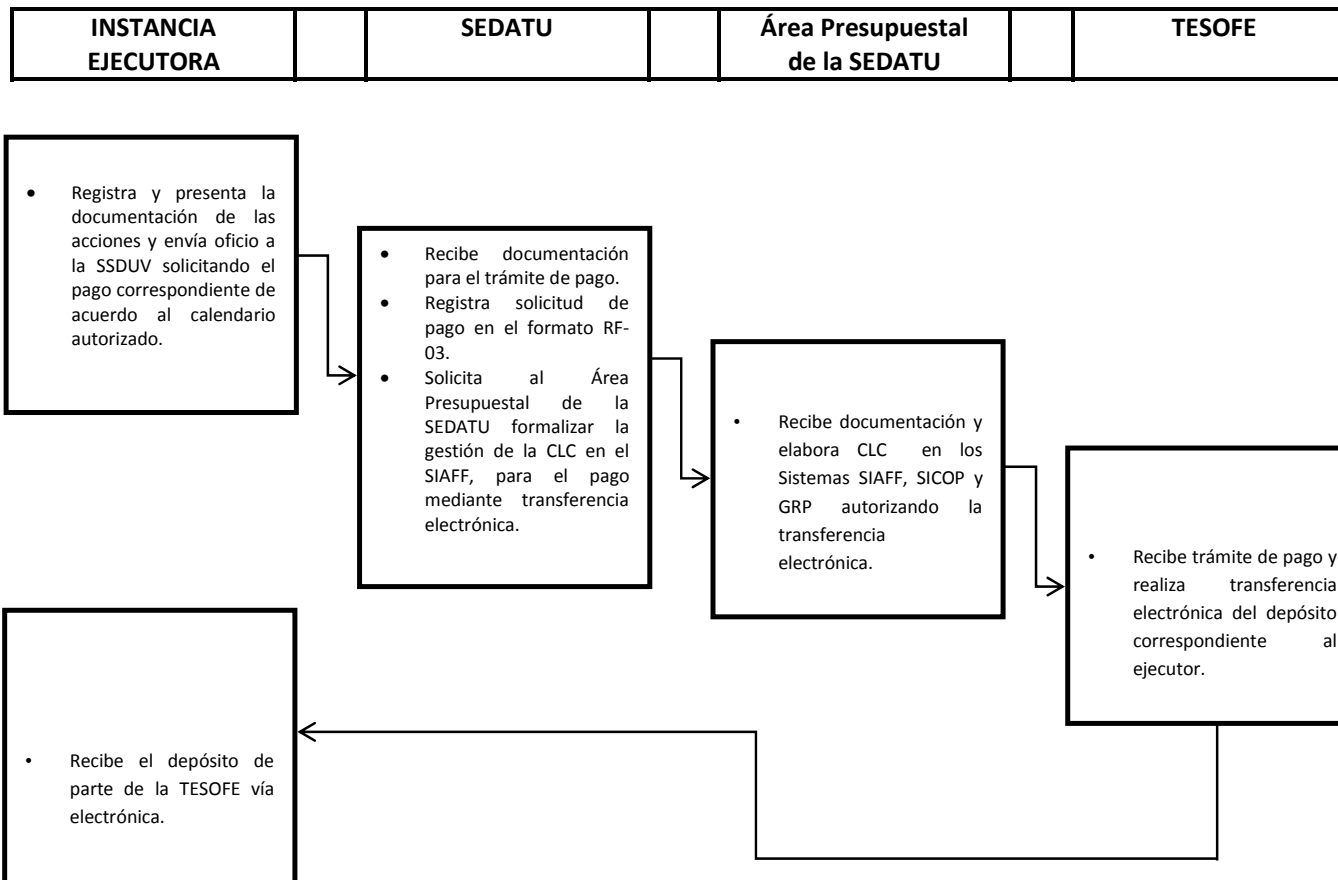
| INSTANCIA EJECUTORA | | SEDATU | | Área Presupuestal de la SEDATU | | TESOFE |
|---|---|---|---|---|---|---|

- Registra y presenta la documentación de las acciones y envía oficio a la SSDUV solicitando el pago correspondiente de acuerdo al calendario autorizado.

- Recibe documentación para el trámite de pago.
- Registra solicitud de pago en el formato RF-03.
- Solicita al Área Presupuestal de la SEDATU formalizar la gestión de la CLC en el SIAFF, para el pago mediante transferencia electrónica.

- Recibe documentación y elabora CLC en los Sistemas SIAFF, SICOP y GRP autorizando la transferencia electrónica.

- Recibe trámite de pago y realiza transferencia electrónica del depósito correspondiente al ejecutor.

- Recibe el depósito de parte de la TESOFE vía electrónica.